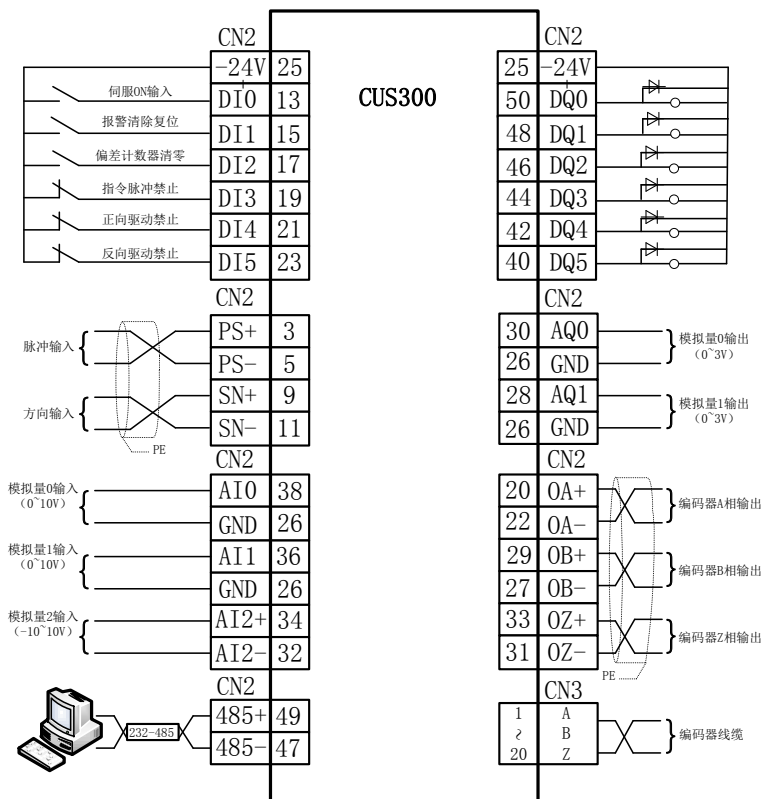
CN2

| | |
|---|---|
| -24V | 25 |
| DI0 | 13 |
| DI1 | 15 |
| DI2 | 17 |
| DI3 | 19 |
| DI4 | 21 |
| DI5 | 23 |

伺服ON输入
报警清除复位
偏差计数器清零
指令脉冲禁止
正向驱动禁止
反向驱动禁止

CUS300

CN2

| | |
|---|---|
| 25 | -24V |
| 50 | DQ0 |
| 48 | DQ1 |
| 46 | DQ2 |
| 44 | DQ3 |
| 42 | DQ4 |
| 40 | DQ5 |

CN2

| | |
|---|---|
| PS+ | 3 |
| PS- | 5 |
| SN+ | 9 |
| SN- | 11 |

脉冲输入
方向输入
PE

CN2

| | |
|---|---|
| 30 | AQ0 |
| 26 | GND |
| 28 | AQ1 |
| 26 | GND |

模拟量0输出 (0~3V)
模拟量1输出 (0~3V)

CN2

| | |
|---|---|
| AI0 | 38 |
| GND | 26 |
| AI1 | 36 |
| GND | 26 |
| AI2+ | 34 |
| AI2- | 32 |

模拟量0输入 (0~10V)
模拟量1输入 (0~10V)
模拟量2输入 (-10~10V)

CN2

| | |
|---|---|
| 20 | OA+ |
| 22 | OA- |
| 29 | OB+ |
| 27 | OB- |
| 33 | OZ+ |
| 31 | OZ- |

编码器A相输出
编码器B相输出
编码器Z相输出
PE

CN2

| | |
|---|---|
| 485+ | 49 |
| 485- | 47 |

232-485

CN3

| | |
|---|---|
| 1 | A |
| ~ | B |
| 20 | Z |

编码器线缆